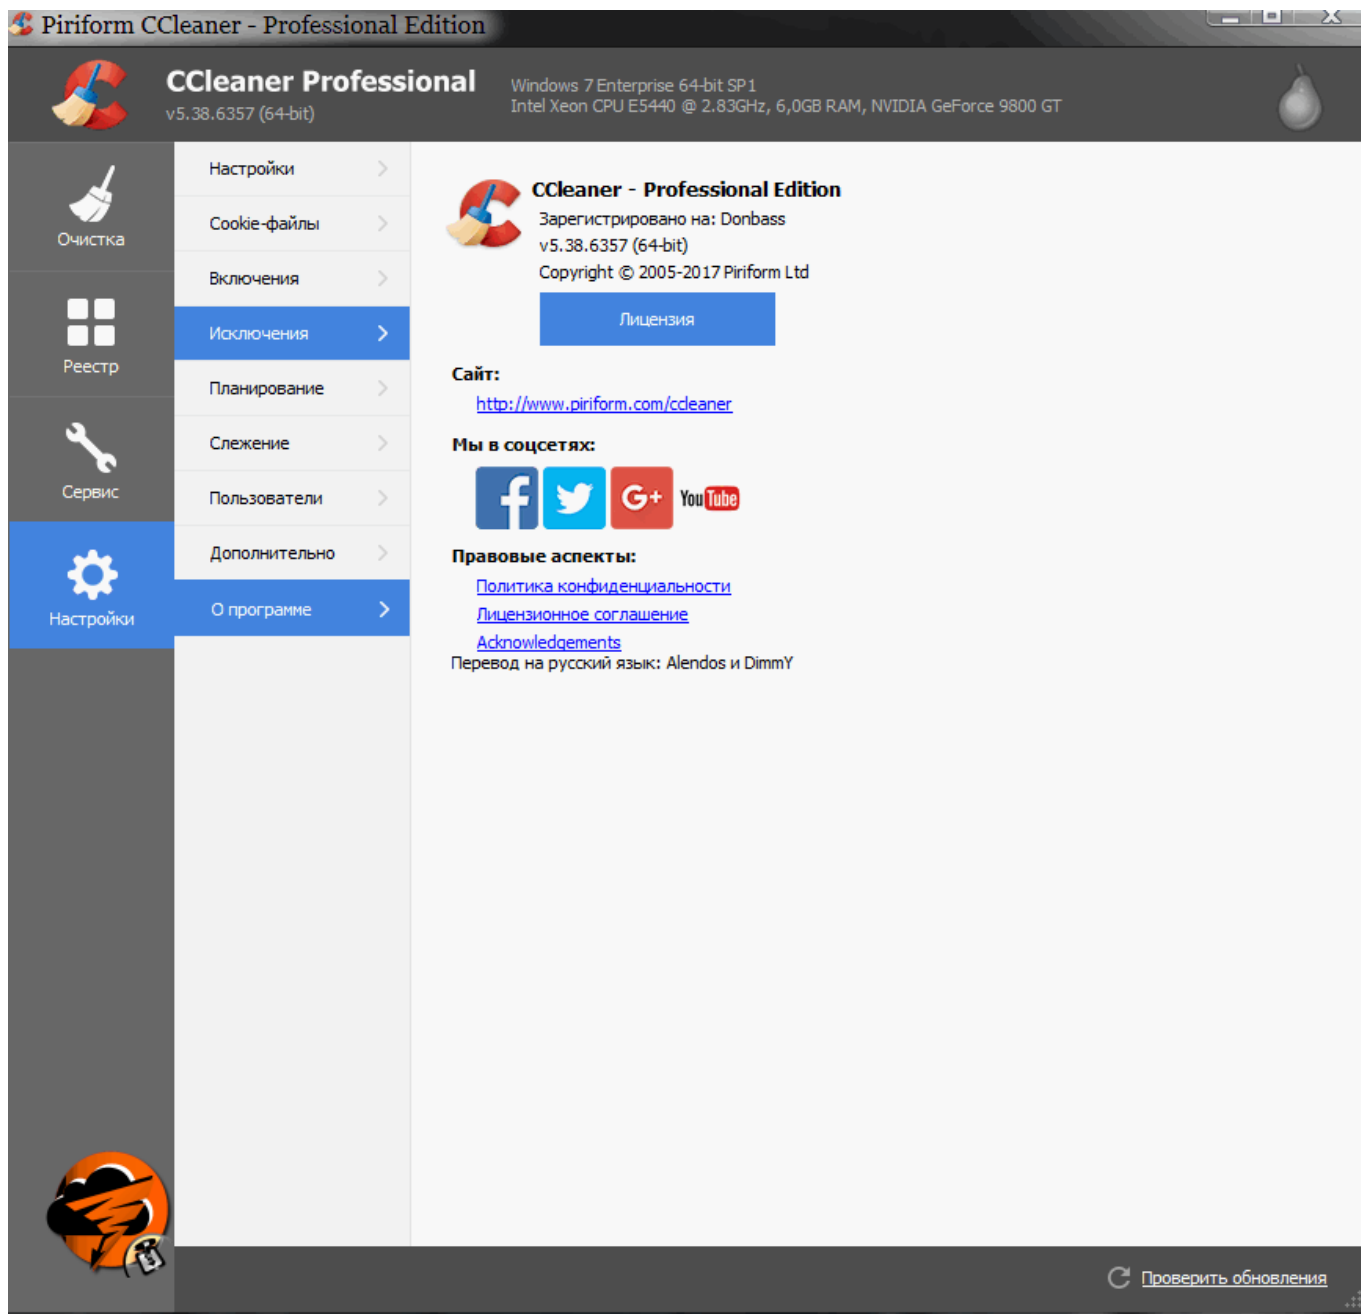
Piriform CCleaner - Professional Edition

CCleaner Professional
v5.38.6357 (64-bit)

Windows 7 Enterprise 64-bit SP1
Intel Xeon CPU E5440 @ 2.83GHz, 6,0GB RAM, NVIDIA GeForce 9800 GT

Очистка
Реестр
Сервис
Настройки

Настройки
Cookie-файлы
Включения
Исключения
Планирование
Слежение
Пользователи
Дополнительно
О программе

CCleaner - Professional Edition
Зарегистрировано на: Donbass
v5.38.6357 (64-bit)
Copyright © 2005-2017 Piriform Ltd

Лицензия

Сайт:
http://www.piriform.com/ccleaner

Мы в соцсетях:

YouTube

Правовые аспекты:
Политика конфиденциальности
Лицензионное соглашение
Acknowledgements
Перевод на русский язык: Alendos и DimmY

Проверить обновления